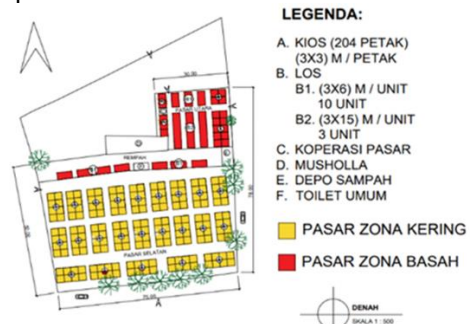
LEGENDA:

A. KIOS (204 PETAK) (3X3) M / PETAK
B. LOS
B1. (3X6) M / UNIT 10 UNIT
B2. (3X15) M / UNIT 3 UNIT
C. KOPERASI PASAR
D. MUSHOLLA
E. DEPO SAMPAH
F. TOILET UMUM

PASAR ZONA KERING

PASAR ZONA BASAH

PASAR UTARA

PASAR SELATAN

DENAH

SKALA 1 : 500